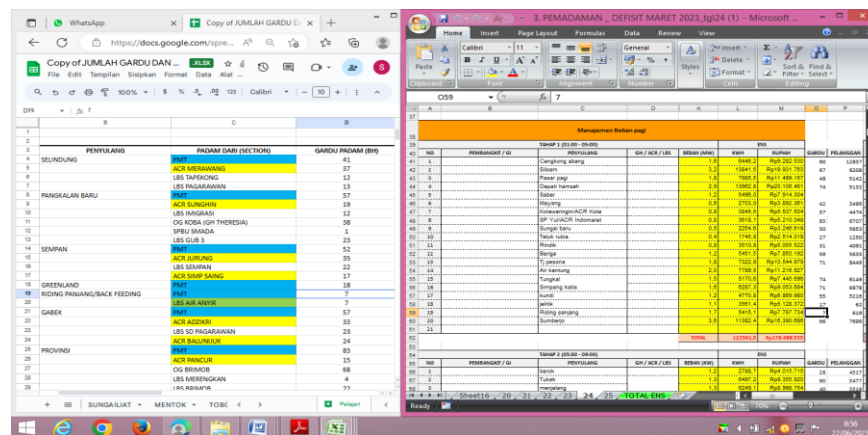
WhatsApp
Copy of JUMLAH GARDU D
https://docs.google.com/spre...
Copy of JUMLAH GARDU DAN ... .XLSX
File Edit Tampilan Sisipkan Format Data Alat ...
100% $ % .0 .00 123 Calibri 10
D19 fx 7

| | B | C | D |
|---|---|---|---|
| 2 | PENYULANG | PADAM DARI (SECTION) | GARDU PADAM (BH) |
| 3 | SELINDUNG | PMT | 41 |
| 4 | | ACR MERAWANG | 37 |
| 5 | | LBS TAPEKONG | 12 |
| 6 | | LBS PAGARAWAN | 15 |
| 7 | PANGKALAN BARU | PMT | 57 |
| 8 | | ACR SUNGHIN | 19 |
| 9 | | LBS IMIGRASI | 12 |
| 10 | | OG KOBA (GH THERESIA) | 38 |
| 11 | | SPBU SIMADA | 1 |
| 12 | | LBS GUB 3 | 23 |
| 13 | SEMPAN | PMT | 52 |
| 14 | | ACR JURUNG | 35 |
| 15 | | LBS SEMPAN | 22 |
| 16 | | ACR SIMP SAING | 17 |
| 17 | GREENLAND | PMT | 18 |
| 18 | RIDING PANJANG/BACK FEEDING | PMT | 7 |
| 19 | | LBS AIR ANYIR | 7 |
| 20 | GABEK | PMT | 57 |
| 21 | | ACR ADZIKRI | 33 |
| 22 | | LBS SD PAGARAWAN | 23 |
| 23 | | ACR BALUNIJUK | 24 |
| 24 | PROVINSI | PMT | 83 |
| 25 | | ACR PANCUR | 15 |
| 26 | | OG BRIMOB | 68 |
| 27 | | LBS MERENGKAK | 4 |
| 28 | | LBS BRIMOB | 22 |

SUNGAILIAT MENTOK TOBO Pelajari

3. PEMADAMAN _ DEFISIT MARET 2023_tgl24 (1) - Microsoft ...
Home Insert Page Layout Formulas Data Review View
Paste Calibri 11 General Styles Insert Delete Format Sort & Filter Find & Select
Clipboard Font Alignment Number Cells Editing
O59 fx 7

Manajemen Beban pagi
TAHAP 1 (01.00 - 05.00)

| NO | PEMBANGKIT / GI | PENYULANG | GH / ACR / LBS | BEBAN (MW) | KWH | RUPIAH | GARDU | PELANGGAN |
|---|---|---|---|---|---|---|---|---|
| 1 | | Cengkong abang | | 1,8 | 6446,2 | Rp19.282.555 | 80 | 12687 |
| 2 | | Siloam | | 3,2 | 13041,5 | Rp39.931.783 | 67 | 8206 |
| 3 | | Pasar pagi | | 1,9 | 7865,5 | Rp11.498.157 | 45 | 5142 |
| 4 | | Depati hamzah | | 2,9 | 13862,9 | Rp20.108.461 | 74 | 5132 |
| 5 | | Sabar | | 1,2 | 5496,0 | Rp7.914.324 | | |
| 6 | | Mayang | | 0,8 | 2703,0 | Rp3.892.361 | 42 | 3496 |
| 7 | | Kotawaringin/ACR Kota | | 0,8 | 3845,5 | Rp5.537.504 | 57 | 4474 |
| 8 | | SP Yut/ACR Indonesia | | 0,8 | 3618,1 | Rp5.210.048 | 83 | 6707 |
| 9 | | Sungai baru | | 0,5 | 2254,8 | Rp3.246.819 | 50 | 5653 |
| 10 | | Teluk rubia | | 0,8 | 1745,8 | Rp2.514.019 | 27 | 1250 |
| 11 | | Rindik | | 0,8 | 3510,8 | Rp5.055.522 | 51 | 4091 |
| 12 | | Beriga | | 1,3 | 5451,5 | Rp7.850.192 | 58 | 5635 |
| 13 | | Tj pesona | | 1,6 | 7322,9 | Rp10.544.979 | 71 | 8445 |
| 14 | | Air kantung | | 2,0 | 7789,5 | Rp11.216.927 | | |
| 15 | | Tungkal | | 1,2 | 5170,6 | Rp7.445.696 | 74 | 8146 |
| 16 | | Simpang katis | | 1,5 | 6287,3 | Rp9.053.594 | 71 | 9878 |
| 17 | | kundi | | 1,2 | 4770,8 | Rp6.869.980 | 55 | 5216 |
| 18 | | jelitik | | 0,9 | 3661,4 | Rp5.128.372 | 17 | 62 |
| 19 | | Riding panjang | | 1,3 | 5415,1 | Rp7.797.734 | 7 | 619 |
| 20 | | Sumberjo | | 2,8 | 11382,4 | Rp16.390.695 | 66 | 7696 |
| | | | | TOTAL | 122561,5 | Rp176.489.559 | | |

TAHAP 2 (05.00 - 09.00)

| NO | PEMBANGKIT / GI | PENYULANG | GH / ACR / LBS | BEBAN (KW) | KWH | RUPIAH | GARDU | PELANGGAN |
|---|---|---|---|---|---|---|---|---|
| 1 | | baron | | 1,2 | 2788,7 | Rp4.015.715 | 28 | 4517 |
| 2 | | Tukak | | 1,2 | 6497,2 | Rp9.355.920 | 60 | 3477 |
| 3 | | menjelang | | 1,3 | 6245,3 | Rp8.992.784 | 64 | 3316 |

Ready Sheet16 20 21 22 23 24 25 TOTAL ENS 70%
8:56
22/06/2023